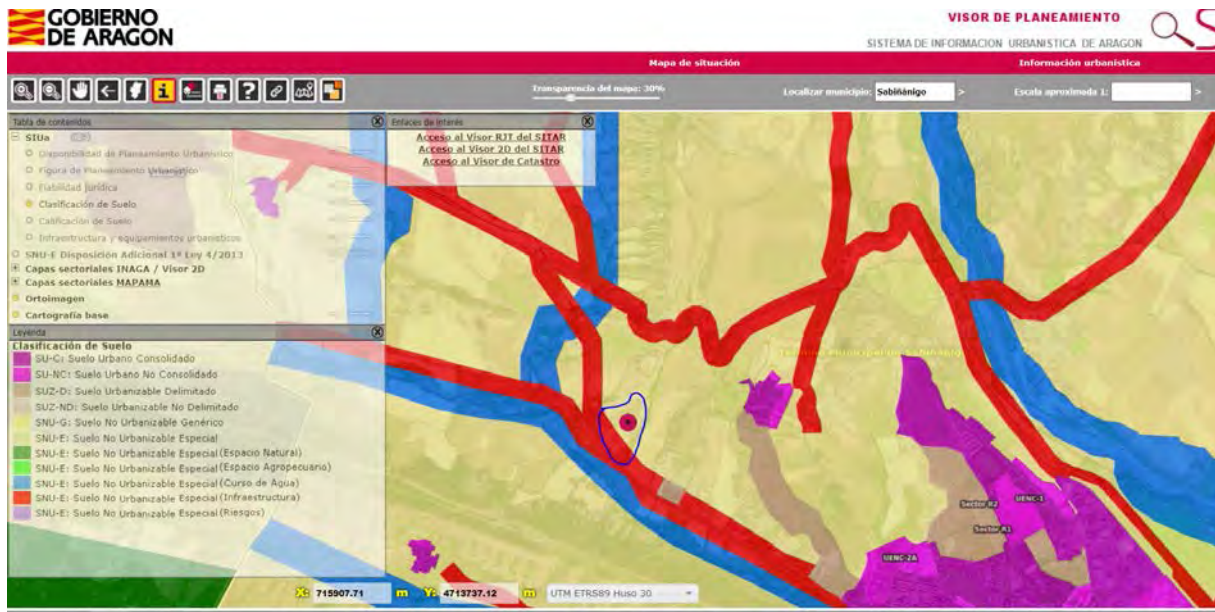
GOBIERNO DE ARAGON

VISOR DE PLANEAMIENTO
SISTEMA DE INFORMACION URBANISTICA DE ARAGON

Mapa de situación
Información urbanística

Transparencia del mapa: 30%
Localizar municipio: Sabiñánigo >
Escala aproximada 1: >

Tabla de contenidos
SIUa
Disponibilidad de Planeamiento Urbanístico
Figura de Planeamiento Urbanístico
Fiabilidad Jurídica
Clasificación de Suelo
Calificación de Suelo
Infraestructura y equipamientos urbanísticos
SNU-E Disposición Adicional 1ª Ley 4/2013
Capas sectoriales INAGA / Visor 2D
Capas sectoriales MAPAMA
Ortoimagen
Cartografía base

Enlaces de interés
Acceso al Visor RJT del SITAR
Acceso al Visor 2D del SITAR
Acceso al Visor de Catastro

Leyenda
Clasificación de Suelo
SU-C: Suelo Urbano Consolidado
SU-NC: Suelo Urbano No Consolidado
SUZ-D: Suelo Urbanizable Delimitado
SUZ-ND: Suelo Urbanizable No Delimitado
SNU-G: Suelo No Urbanizable Genérico
SNU-E: Suelo No Urbanizable Especial
SNU-E: Suelo No Urbanizable Especial (Espacio Natural)
SNU-E: Suelo No Urbanizable Especial (Espacio Agropecuario)
SNU-E: Suelo No Urbanizable Especial (Curso de Agua)
SNU-E: Suelo No Urbanizable Especial (Infraestructura)
SNU-E: Suelo No Urbanizable Especial (Riesgos)

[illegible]
Sector R2
UENC-1
Sector R1
UENC-2A

X: 715907.71 m Y: 4713737.12 m UTM ETRS89 Huso 30